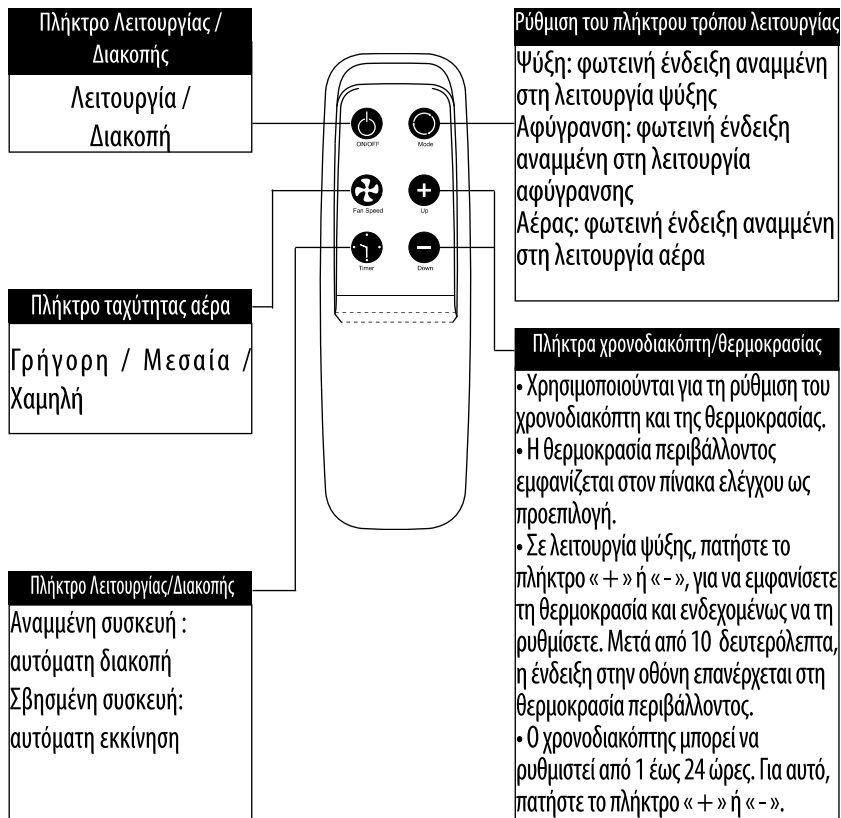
Πλήκτρο Λειτουργίας / Διακοπής

Λειτουργία / Διακοπή

Ρύθμιση του πλήκτρου τρόπου λειτουργίας

Ψύξη: φωτεινή ένδειξη αναμμένη στη λειτουργία ψύξης
Αφύγρανση: φωτεινή ένδειξη αναμμένη στη λειτουργία αφύγρανσης
Αέρας: φωτεινή ένδειξη αναμμένη στη λειτουργία αέρα

ON/OFF
Mode
Fan Speed
Up
Timer
Down

Πλήκτρο ταχύτητας αέρα

Γρήγορη / Μεσαία / Χαμηλή

Πλήκτρα χρονοδιακόπτη/θερμοκρασίας

• Χρησιμοποιούνται για τη ρύθμιση του χρονοδιακόπτη και της θερμοκρασίας.
• Η θερμοκρασία περιβάλλοντος εμφανίζεται στον πίνακα ελέγχου ως προεπιλογή.
• Σε λειτουργία ψύξης, πατήστε το πλήκτρο « + » ή « - », για να εμφανίσετε τη θερμοκρασία και ενδεχομένως να τη ρυθμίσετε. Μετά από 10 δευτερόλεπτα, η ένδειξη στην οθόνη επανέρχεται στη θερμοκρασία περιβάλλοντος.
• Ο χρονοδιακόπτης μπορεί να ρυθμιστεί από 1 έως 24 ώρες. Για αυτό, πατήστε το πλήκτρο « + » ή « - ».

Πλήκτρο Λειτουργίας/Διακοπής

Αναμμένη συσκευή : αυτόματη διακοπή
Σβησμένη συσκευή: αυτόματη εκκίνηση